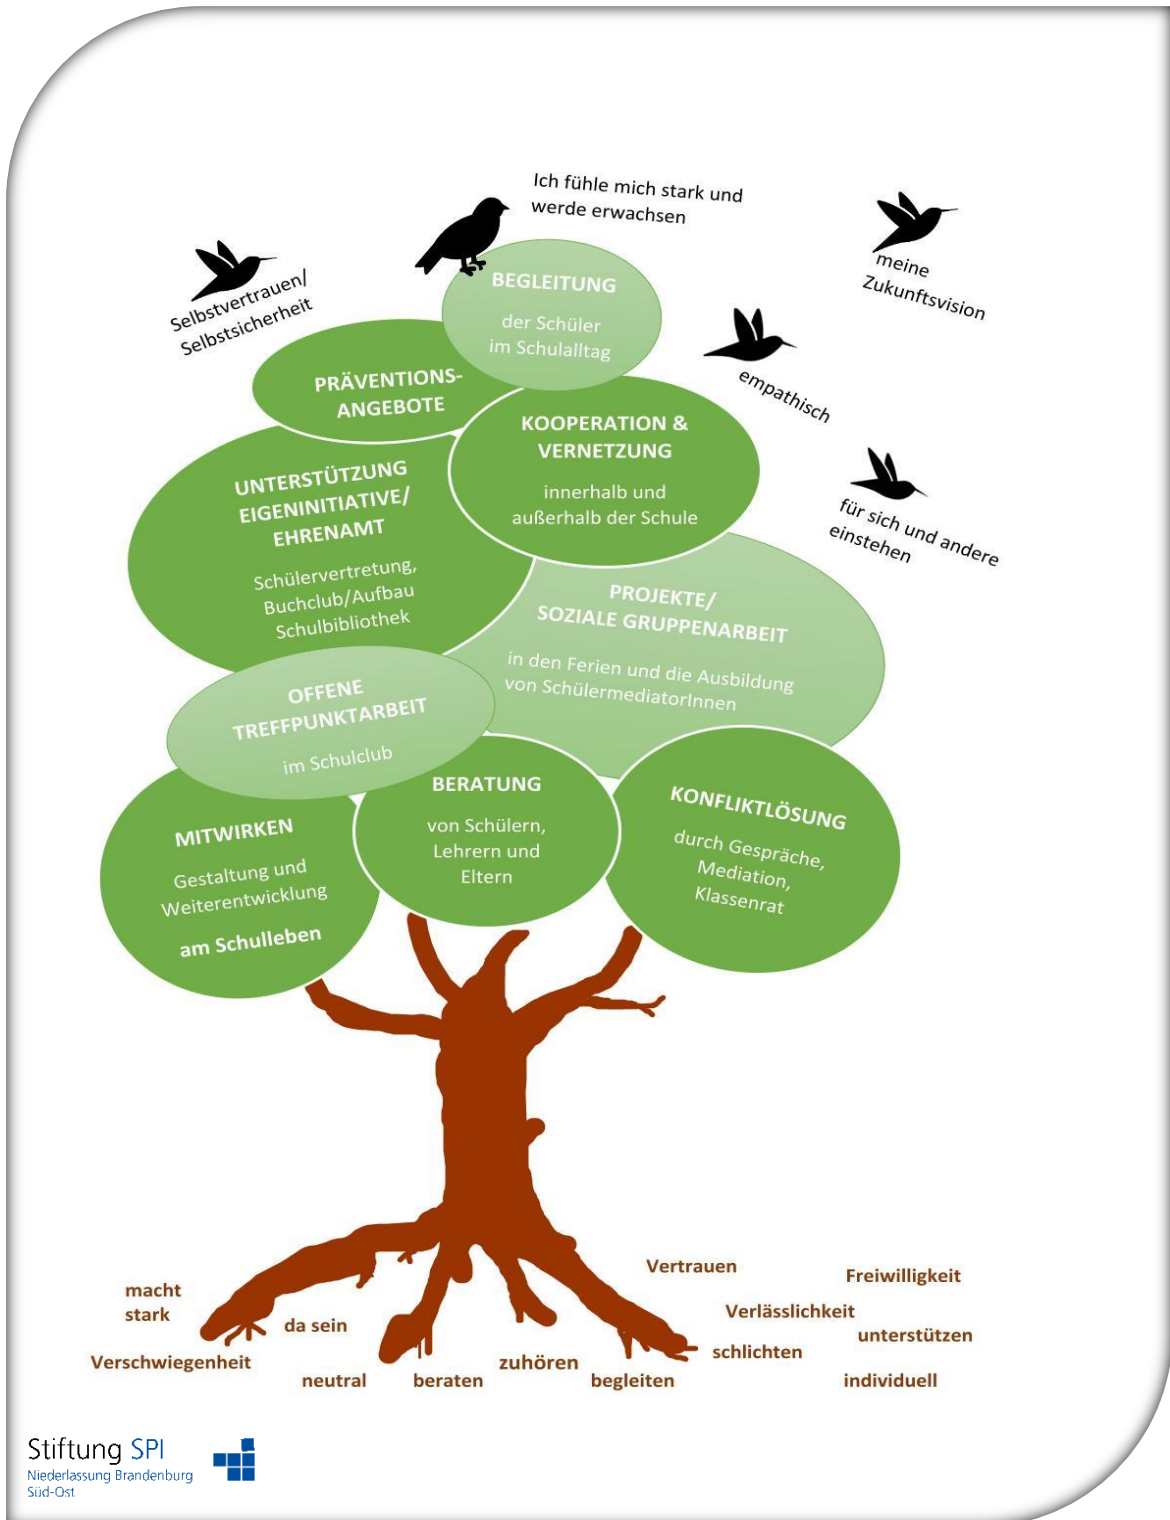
Ich fühle mich stark und werde erwachsen

Selbstvertrauen/ Selbstsicherheit

meine Zukunftsvision

BEGLEITUNG

der Schüler im Schulalltag

empathisch

PRÄVENTIONS-ANGEBOTE

KOOPERATION & VERNETZUNG

innerhalb und außerhalb der Schule

für sich und andere einstehen

UNTERSTÜTZUNG EIGENINITIATIVE/ EHRENAMT

Schülervertretung, Buchclub/Aufbau Schulbibliothek

PROJEKTE/ SOZIALE GRUPPENARBEIT

in den Ferien und die Ausbildung von SchülermediatorInnen

OFFENE TREFFPUNKTARBEIT

im Schulclub

MITWIRKEN

Gestaltung und Weiterentwicklung

am Schulleben

BERATUNG

von Schülern, Lehrern und Eltern

KONFLIKTLÖSUNG

durch Gespräche, Mediation, Klassenrat

macht stark

da sein

Verschwiegenheit

neutral

beraten

zuhören

begleiten

Vertrauen

Verlässlichkeit

schlichten

Freiwilligkeit

unterstützen

individuell

Stiftung SPI
Niederlassung Brandenburg Süd-Ost